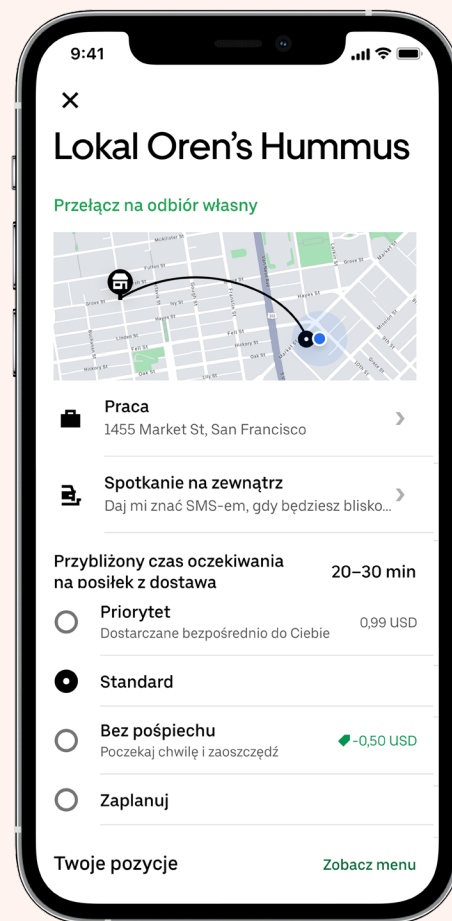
9:41

Lokal Oren’s Hummus

Przełącz na odbiór własny

Praca
1455 Market St, San Francisco

Spotkanie na zewnątrz
Daj mi znać SMS-em, gdy będziesz blisko...

Przybliżony czas oczekiwania na posiłek z dostawą
20–30 min

Priorytet
Dostarczane bezpośrednio do Ciebie
0,99 USD

Standard

Bez pośpiechu
Poczekaj chwilę i zaoszczędź
-0,50 USD

Zaplanuj

Twoje pozycje
Zobacz menu